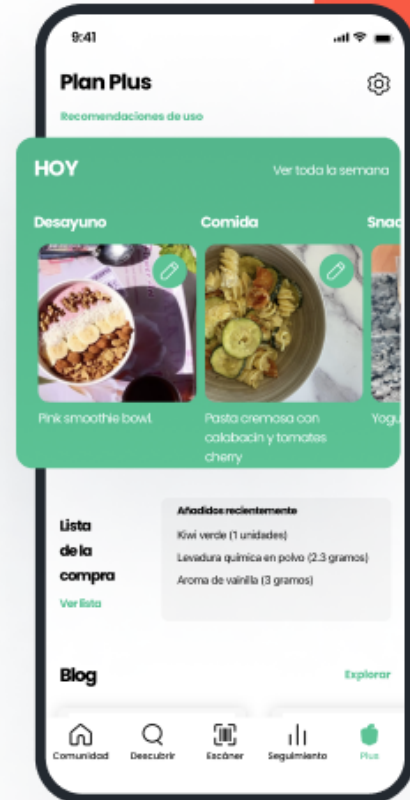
9:41

Plan Plus

Recomendaciones de uso

HOY

Ver toda la semana

Desayuno

Comida

Snac

Pink smoothie bowl

Pasta cremosa con calabacin y tomates cherry

Yogu

Lista de la compra

Ver lista

Añadidos recientemente

Kiwi verde (1 unidades)

Levadura química en polvo (2.3 gramos)

Aroma de vainilla (3 gramos)

Blog

Explorar

Comunidad

Descubrir

Escáner

Seguimiento

Plus